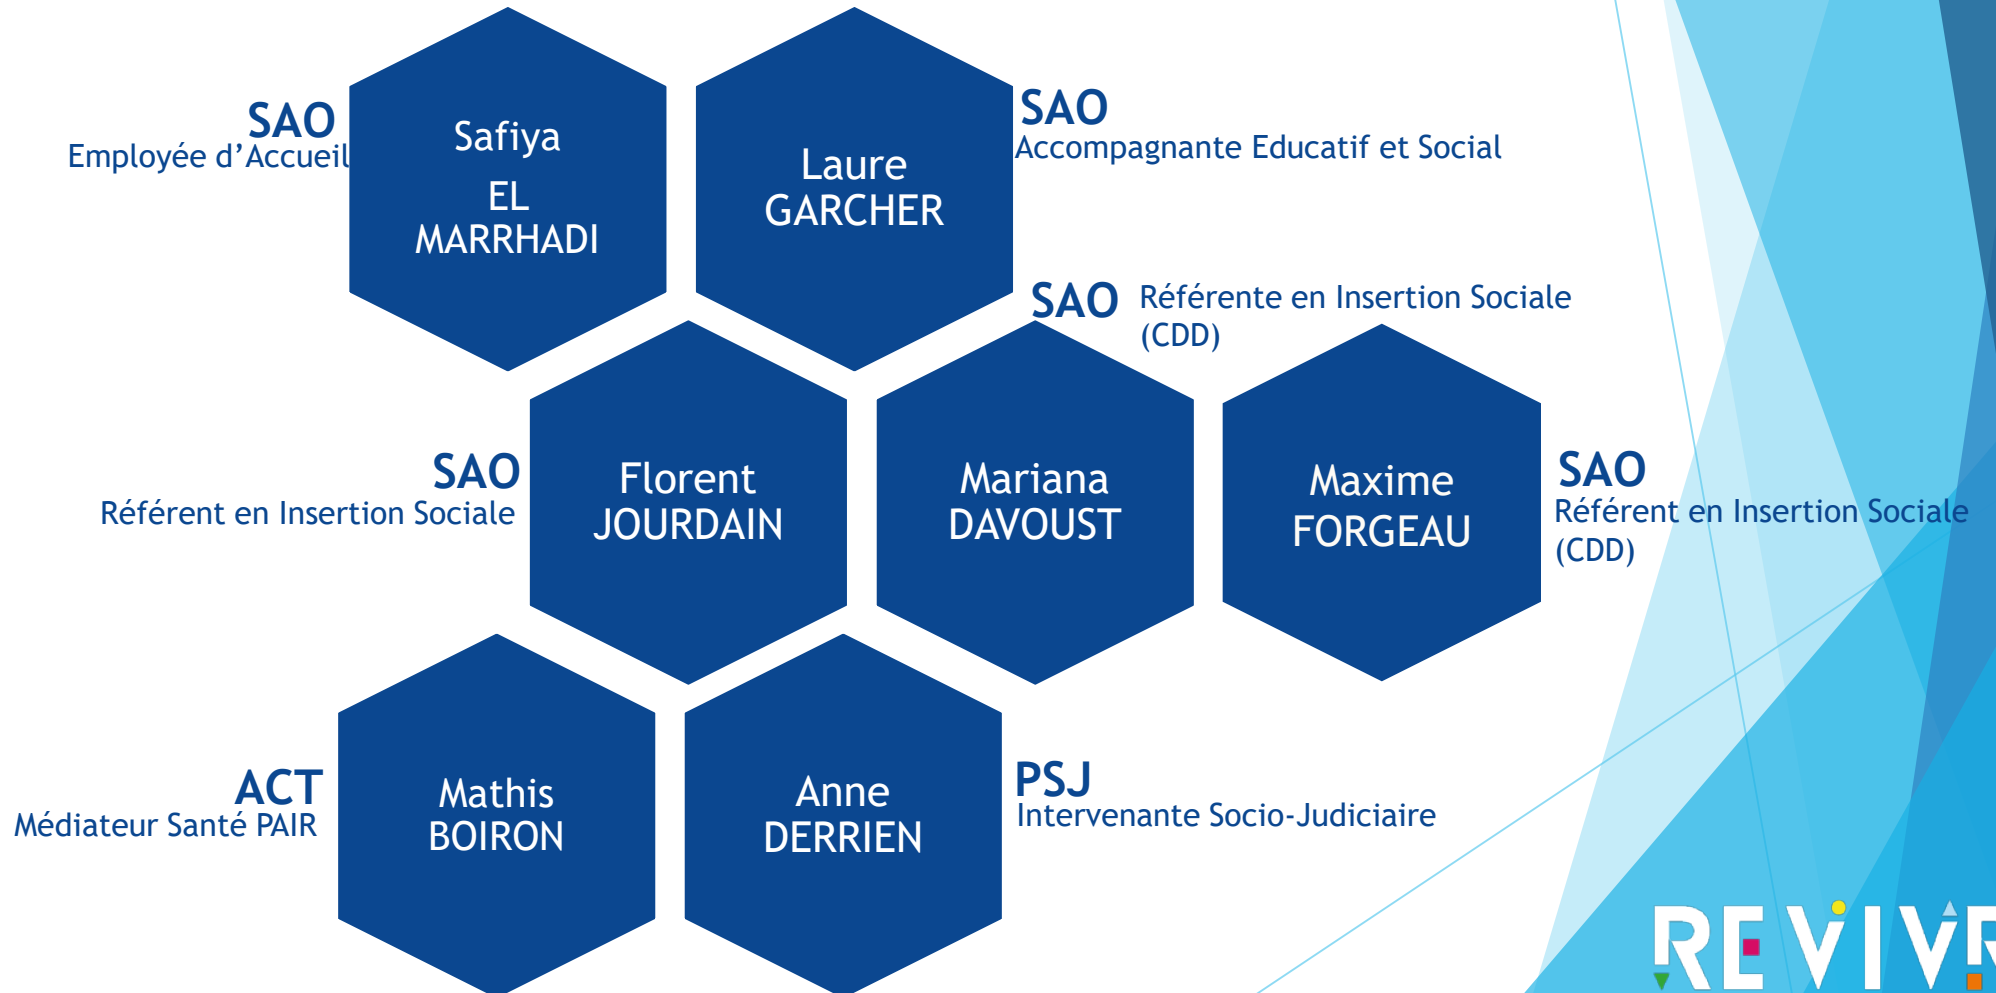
SAO
Employée d'Accueil

Safiya
EL
MARRHADI

Laure
GARCHER

SAO
Accompagnante Educatif et Social

SAO Référente en Insertion Sociale (CDD)

SAO
Référent en Insertion Sociale

Florent
JOURDAIN

Mariana
DAVOUST

Maxime
FORGEAU

SAO
Référent en Insertion Sociale (CDD)

ACT
Médiateur Santé PAIR

Mathis
BOIRON

Anne
DERRIEN

PSJ
Intervenante Socio-Judiciaire

REVIVR